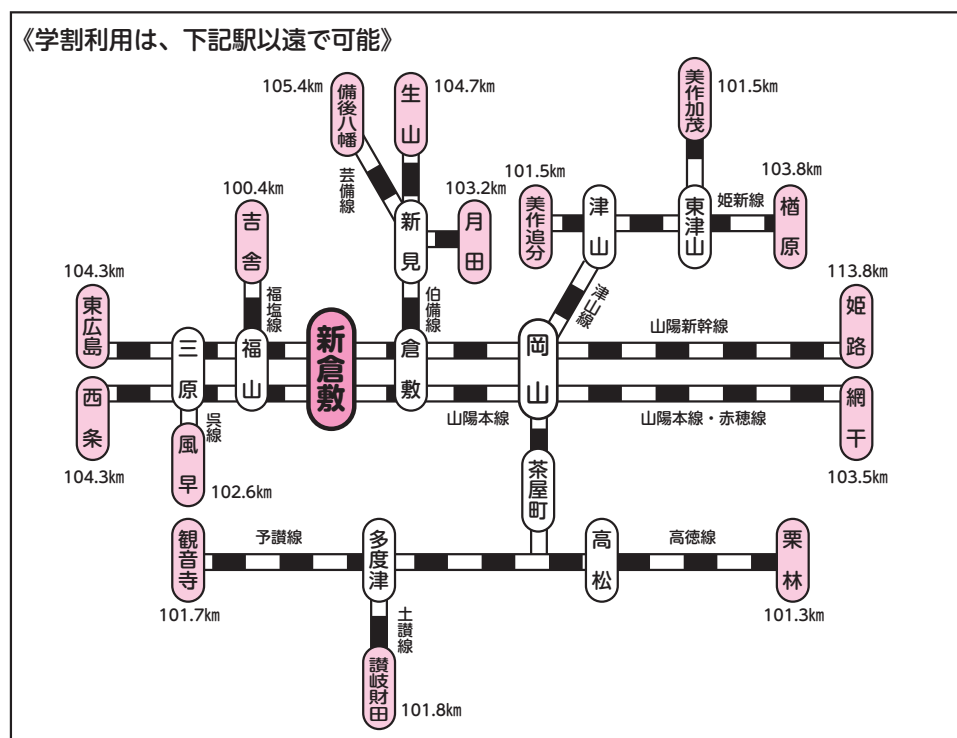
《学割利用は、下記駅以遠で可能》

105.4km 備後八幡
生山 104.7km
芸備線
新見
月田 103.2km
101.5km 美作追分
津山
美作加茂 101.5km
東津山
姫新線
103.8km 楢原
100.4km 吉舎
福塩線
伯備線
津山線
104.3km 東広島
三原
福山
新倉敷
倉敷
岡山
山陽新幹線
113.8km 姫路
西条
104.3km
呉線
風早 102.6km
山陽本線
山陽本線・赤穂線
網干
103.5km
茶屋町
観音寺
101.7km
予讃線
多度津
高松
高徳線
栗林
101.3km
土讃線
讃岐財田 101.8km